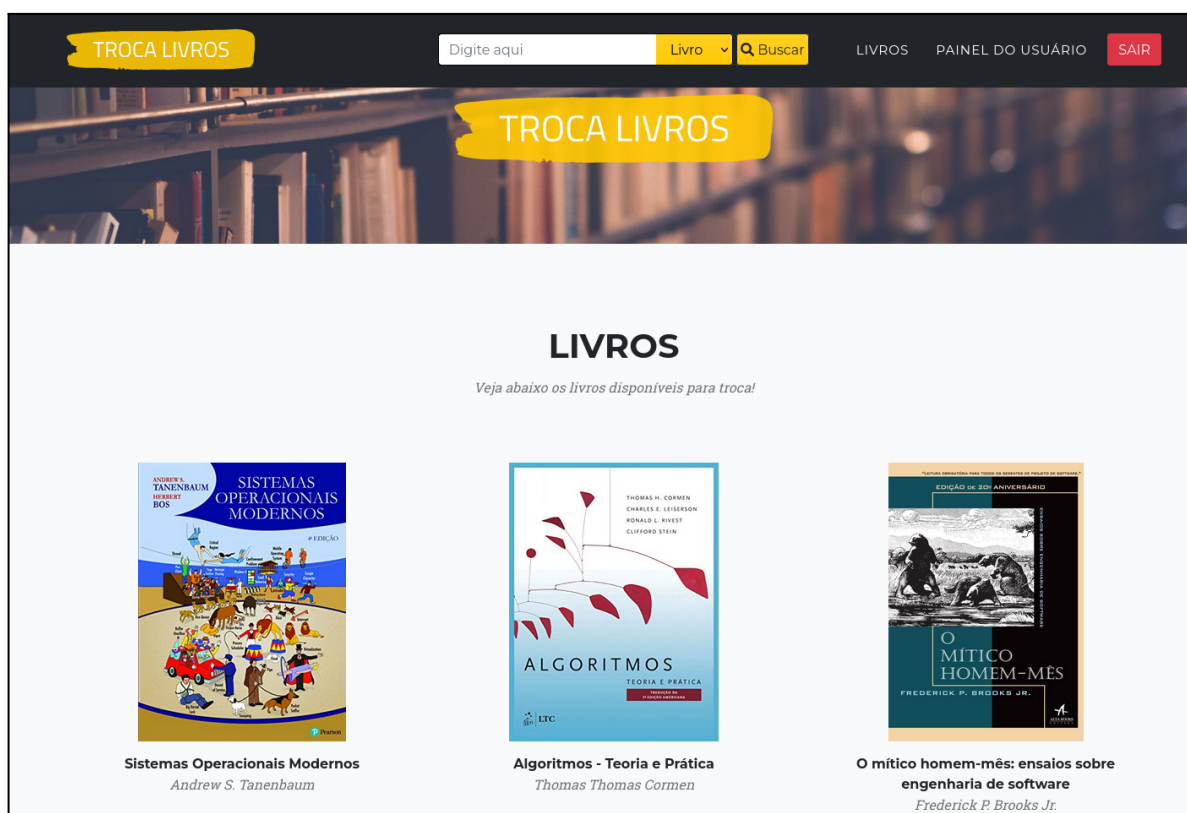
TROCA LIVROS

Digite aqui | Livro | Buscar

LIVROS PAINEL DO USUÁRIO SAIR

TROCA LIVROS

LIVROS

Veja abaixo os livros disponíveis para troca!

ANDREW S. TANENBAUM HERBERT BOS SISTEMAS OPERACIONAIS MODERNOS 4ª EDIÇÃO

Pearson

Sistemas Operacionais Modernos
Andrew S. Tanenbaum

THOMAS H. CORMEN CHARLES E. LEISERSON RONALD L. RIVEST CLIFFORD STEIN

ALGORITMOS TEORIA E PRÁTICA

TRADUÇÃO DA 3ª EDIÇÃO AMERICANA

LTC

Algoritmos - Teoria e Prática
Thomas Thomas Cormen

"LEITURA OBRIGATÓRIA PARA TODOS OS GERENTES DE PROJETO DE SOFTWARE."

EDIÇÃO DE 20º ANIVERSÁRIO

ENSAIOS SOBRE ENGENHARIA DE SOFTWARE

O MÍTICO HOMEM-MÊS

FREDERICK P. BROOKS JR.

ALTA BOOKS

O mítico homem-mês: ensaios sobre engenharia de software
Frederick P. Brooks Jr.